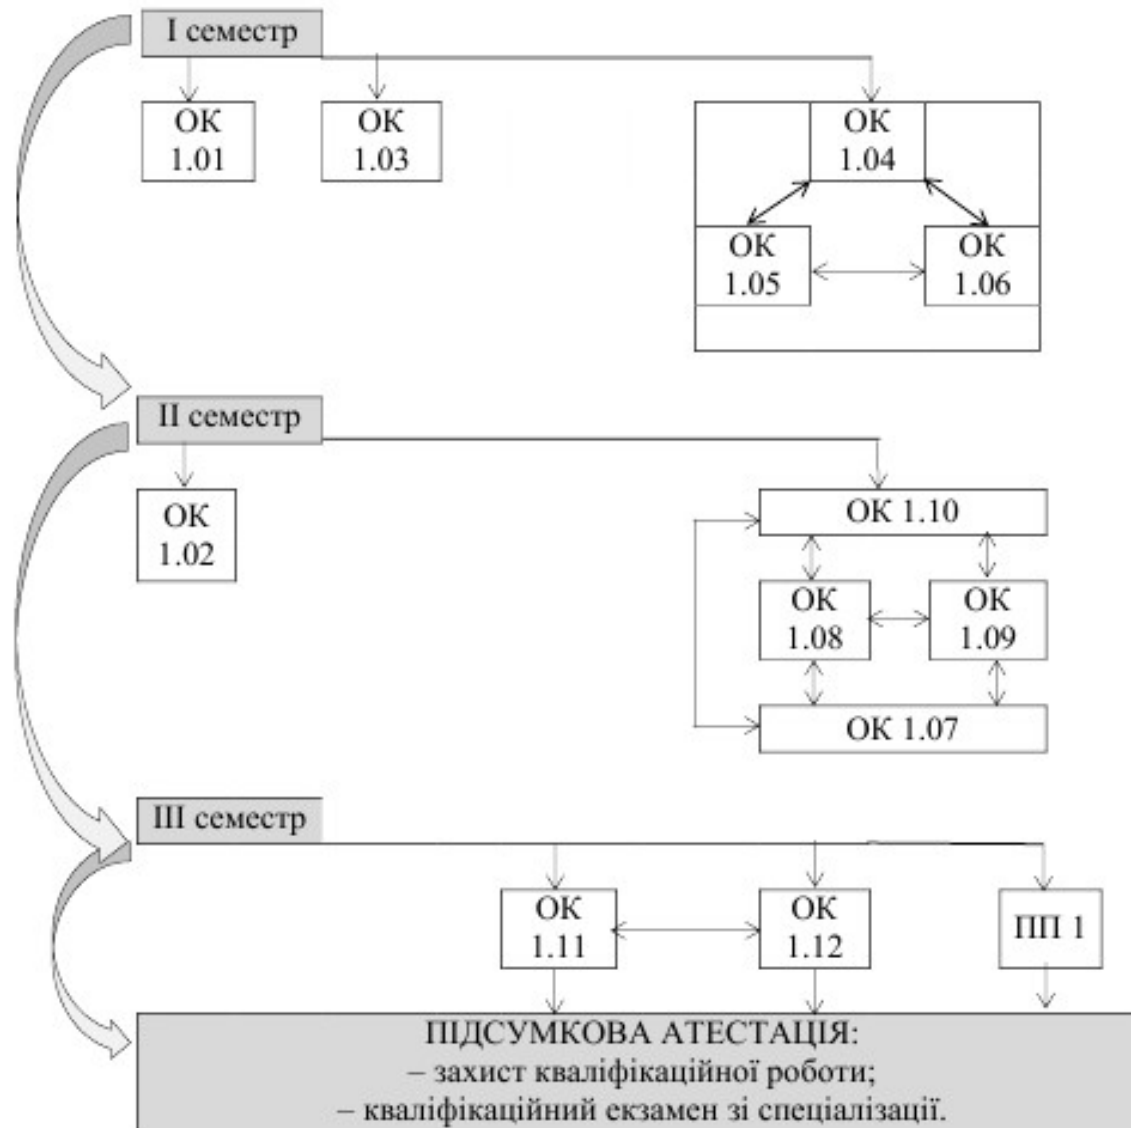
I семестр

ОК 1.01

ОК 1.03

ОК 1.04

ОК 1.05

ОК 1.06

II семестр

ОК 1.02

ОК 1.10

ОК 1.08

ОК 1.09

ОК 1.07

III семестр

ОК 1.11

ОК 1.12

ПП 1

ПІДСУМКОВА АТЕСТАЦІЯ:
– захист кваліфікаційної роботи;
– кваліфікаційний екзамен зі спеціалізації.